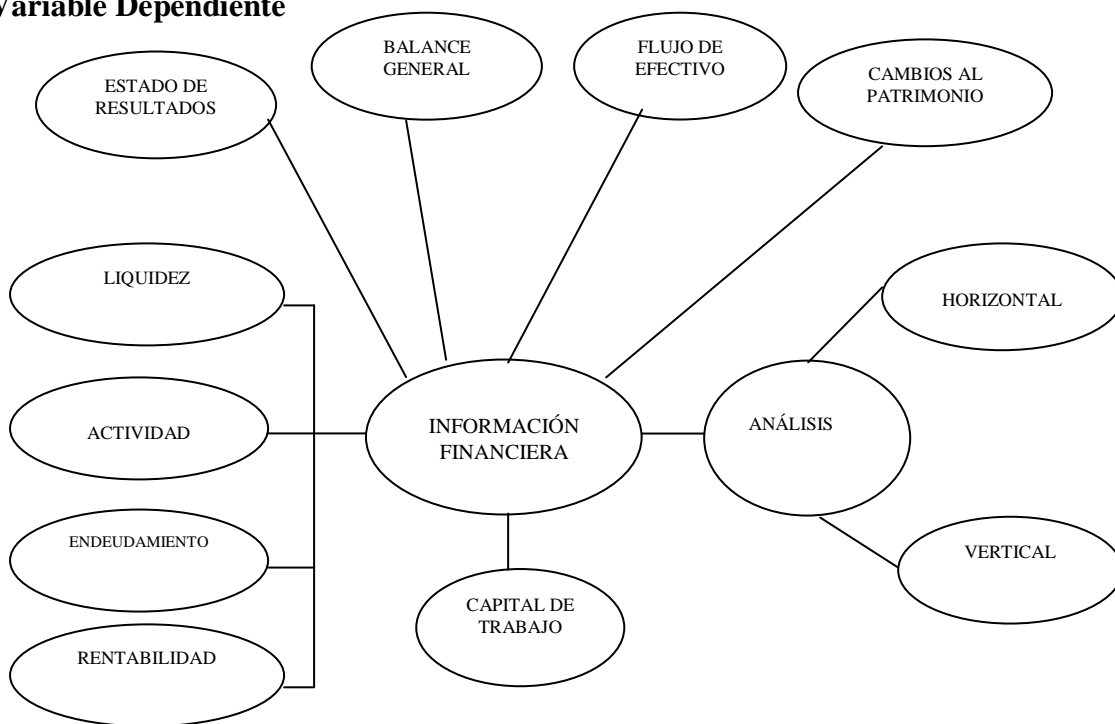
Variable Dependiente

ESTADO DE RESULTADOS

BALANCE GENERAL

FLUJO DE EFECTIVO

CAMBIOS AL PATRIMONIO

LIQUIDEZ

HORIZONTAL

ACTIVIDAD

INFORMACIÓN FINANCIERA

ANÁLISIS

ENDEUDAMIENTO

VERTICAL

CAPITAL DE TRABAJO

RENTABILIDAD